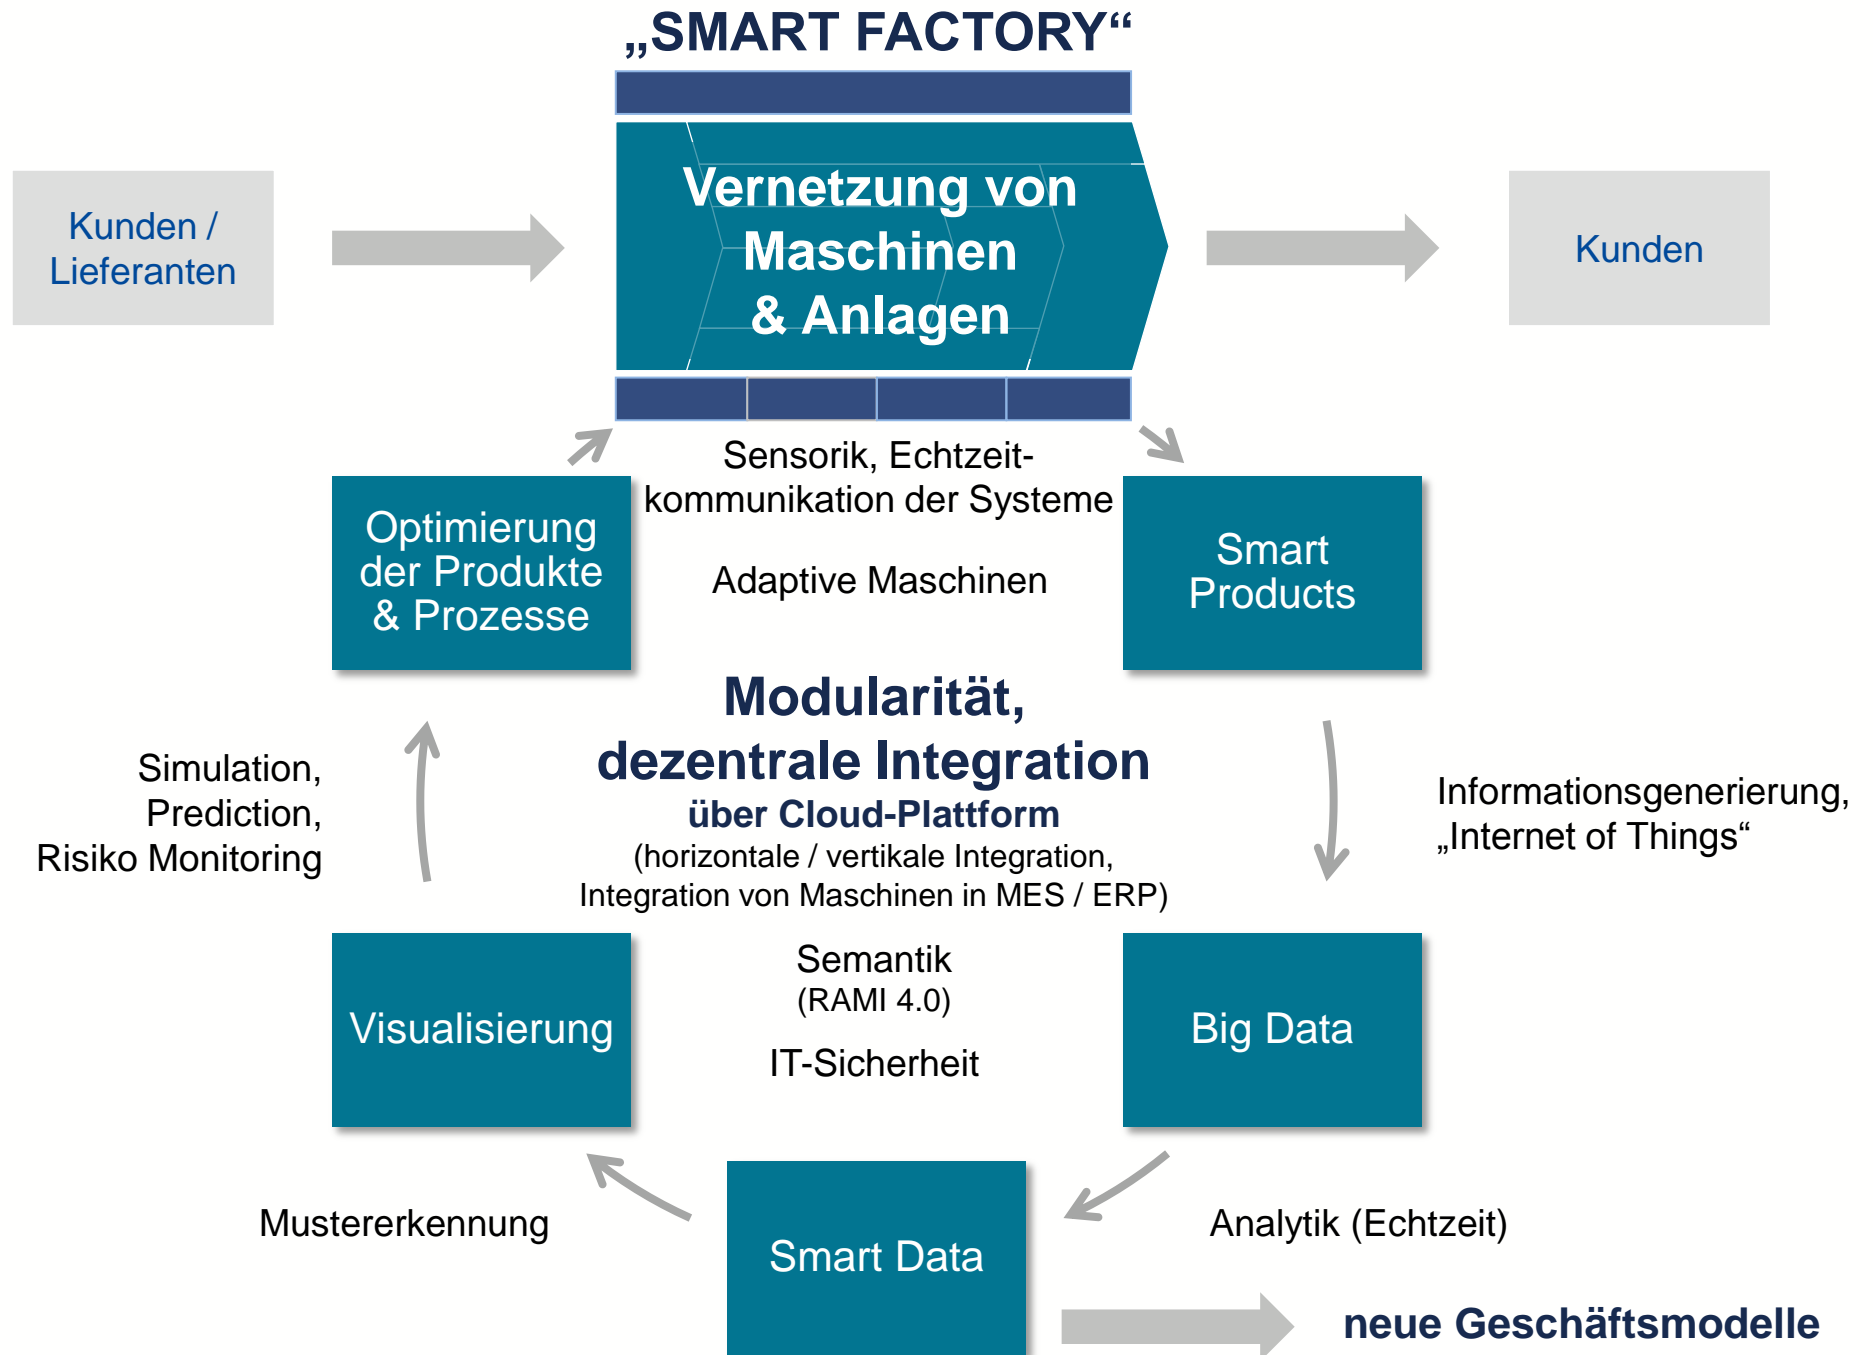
„SMART FACTORY“

Kunden / Lieferanten

Vernetzung von Maschinen & Anlagen

Kunden

Sensorik, Echtzeitkommunikation der Systeme

Adaptive Maschinen

Optimierung der Produkte & Prozesse

Smart Products

Modularität, dezentrale Integration
über Cloud-Plattform
(horizontale / vertikale Integration, Integration von Maschinen in MES / ERP)

Simulation, Prediction, Risiko Monitoring

Informationsgenerierung, „Internet of Things“

Semantik
(RAMI 4.0)

IT-Sicherheit

Visualisierung

Big Data

Mustererkennung

Smart Data

Analytik (Echtzeit)

neue Geschäftsmodelle